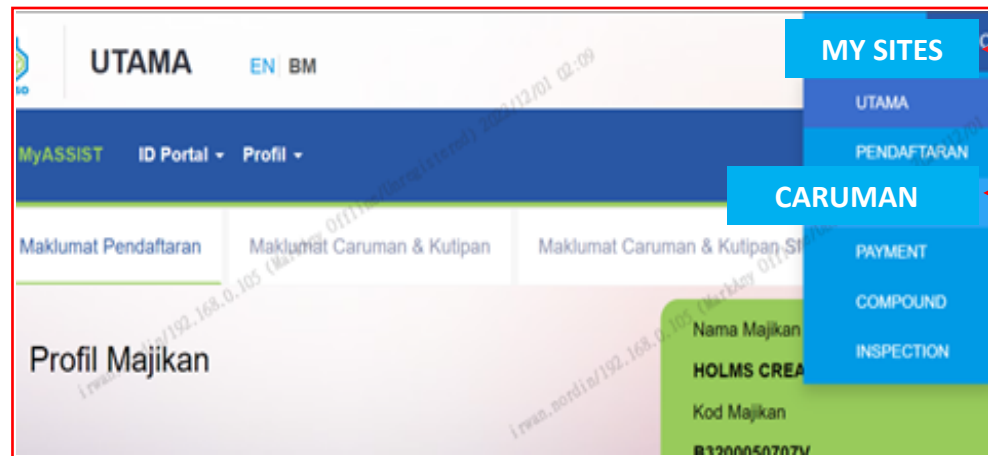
UTAMA EN | BM

MyASSIST ID Portal ▾ Profil ▾

Maklumat Pendaftaran | Maklumat Caruman & Kutipan | Maklumat Caruman & Kutipan SI

Profil Majikan

Nama Majikan
HOLMS CREA
Kod Majikan
B3200050707V

MY SITES
UTAMA
PENDAFTARAN
CARUMAN
PAYMENT
COMPOUND
INSPECTION

irwan.nordin/192.168.0.105 (MarkAny Offline Unregistered) 2024/12/01 02:09